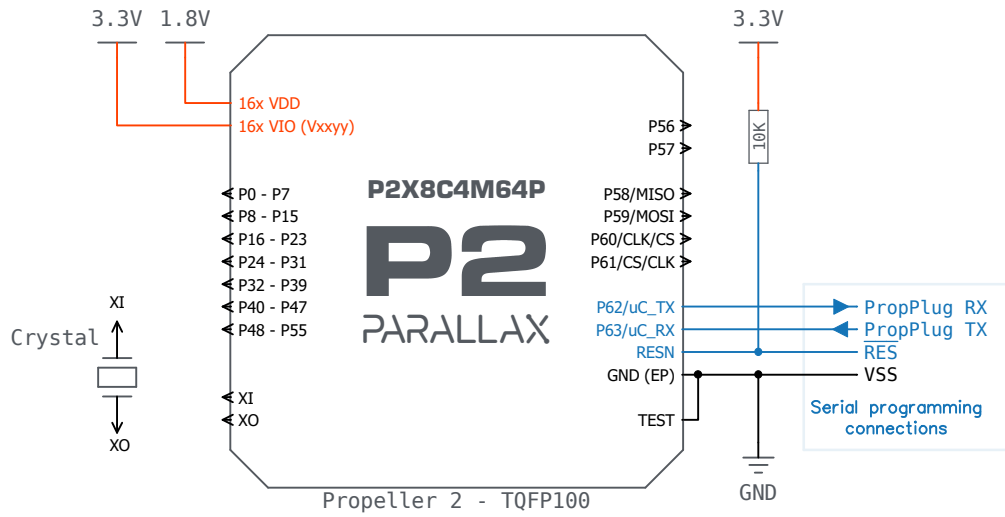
3.3V 1.8V

16x VDD
16x VIO (Vxxyy)

P0 - P7
P8 - P15
P16 - P23
P24 - P31
P32 - P39
P40 - P47
P48 - P55

XI
Crystal
XO

XI
XO

P2X8C4M64P
P2
PARALLAX

P56
P57
P58/MISO
P59/MOSI
P60/CLK/CS
P61/CS/CLK
P62/uC_TX
P63/uC_RX
RESN
GND (EP)
TEST

3.3V
10K

PropPlug RX
PropPlug TX
$\overline{RES}$
VSS
Serial programming connections

GND

Propeller 2 - TQFP100